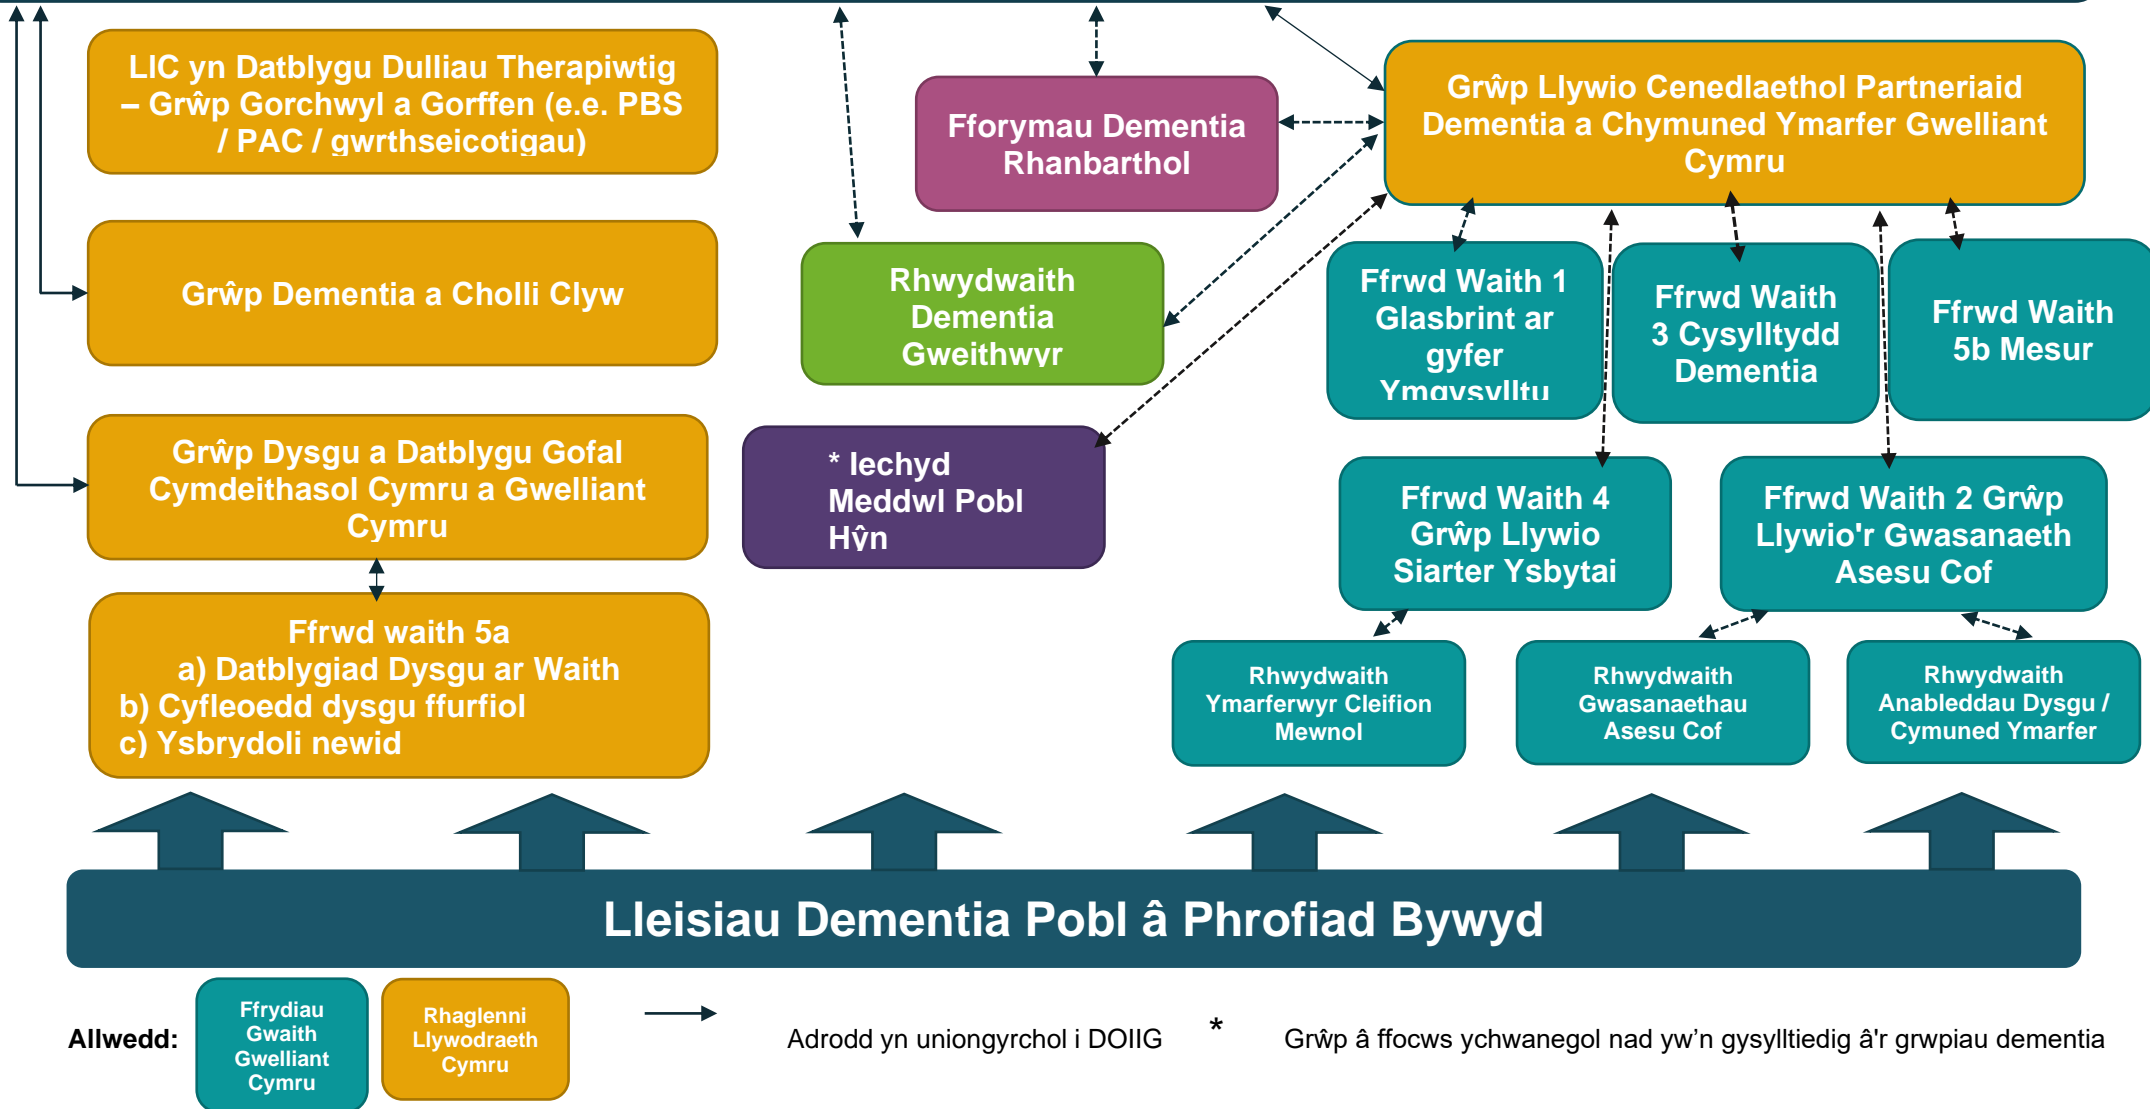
LIC yn Datblygu Dulliau Therapiwtig – Grŵp Gorchwyl a Gorffen (e.e. PBS / PAC / gwrthseicotigau)

Fforymau Dementia Rhanbarthol

Grŵp Llywio Cenedlaethol Partneriaid Dementia a Chymuned Ymarfer Gwelliant Cymru

Grŵp Dementia a Cholli Clyw

Rhwydwaith Dementia Gweithwyr

Ffrwd Waith 1 Glasbrint ar gyfer Ymgysylltu

Ffrwd Waith 3 Cysylltydd Dementia

Ffrwd Waith 5b Mesur

Grŵp Dysgu a Datblygu Gofal Cymdeithasol Cymru a Gwelliant Cymru

* Iechyd Meddwl Pobl Hŷn

Ffrwd Waith 4 Grŵp Llywio Siarter Ysbytai

Ffrwd Waith 2 Grŵp Llywio'r Gwasanaeth Asesu Cof

Ffrwd waith 5a
a) Datblygiad Dysgu ar Waith
b) Cyfleoedd dysgu ffurfiol
c) Ysbrydoli newid

Rhwydwaith Ymarferwyr Cleifion Mewnol

Rhwydwaith Gwasanaethau Asesu Cof

Rhwydwaith Anableddau Dysgu / Cymuned Ymarfer

Lleisiau Dementia Pobl â Phrofiad Bywyd

Allwedd: Ffrydiau Gwaith Gwelliant Cymru

Rhaglenni Llywodraeth Cymru

Adrodd yn uniongyrchol i DOIIG

* Grŵp â ffocws ychwanegol nad yw’n gysylltiedig â'r grwpiau dementia